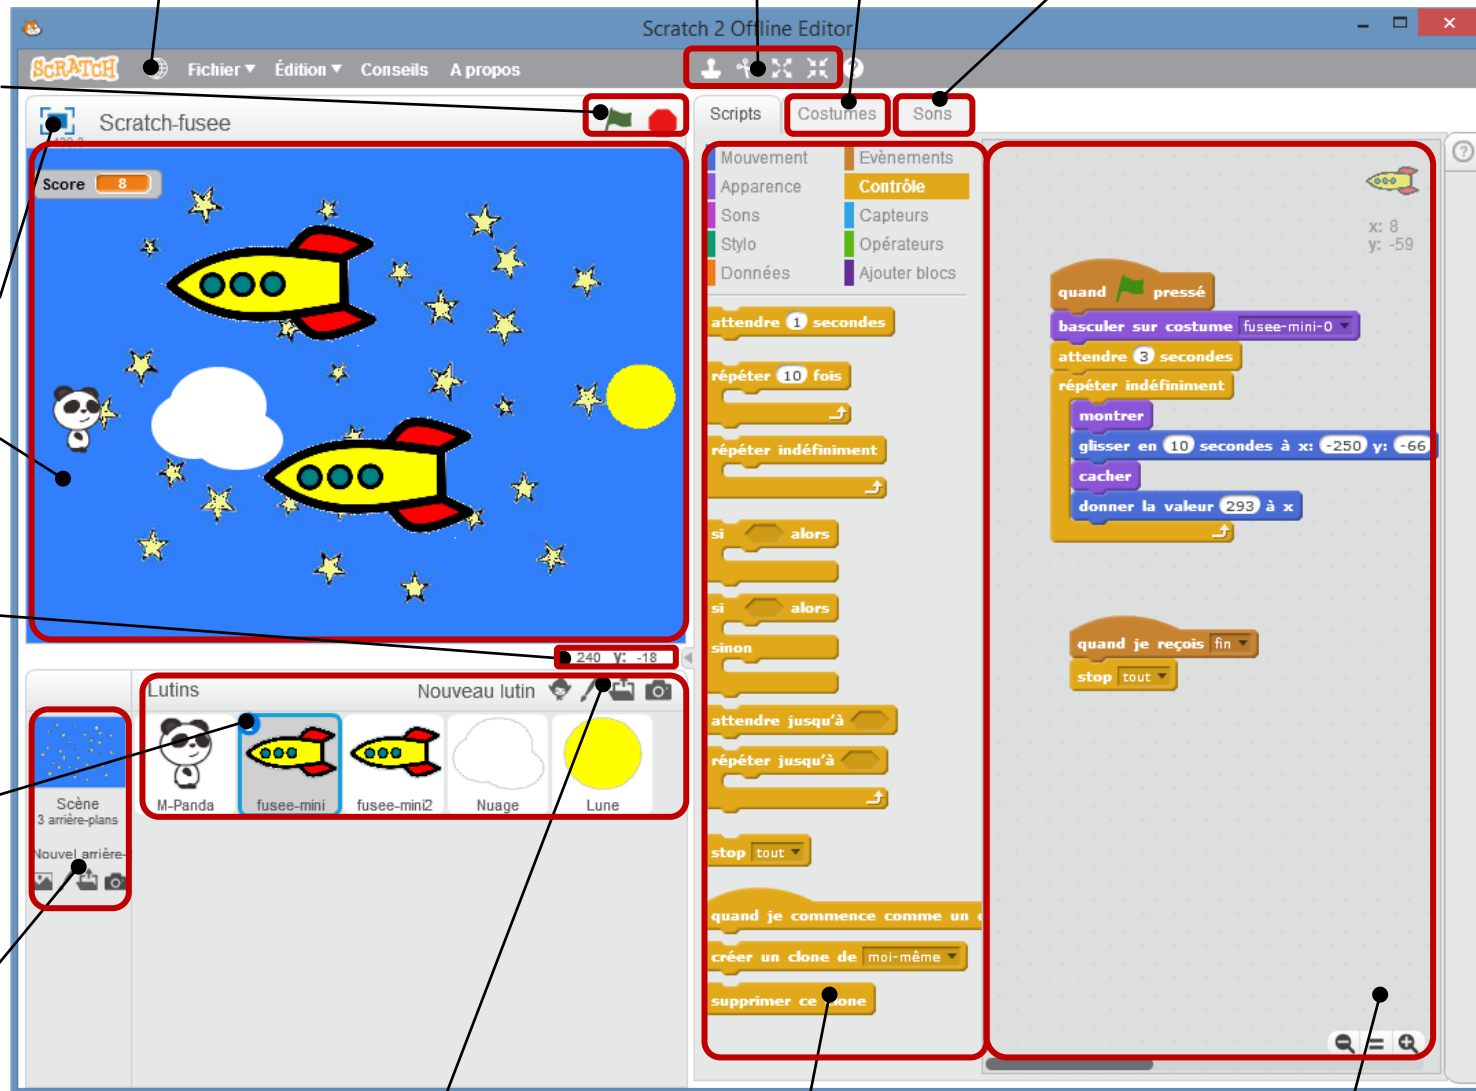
Scratch 2 Offline Editor

SCRATCH Fichier ▾ Édition ▾ Conseils A propos

Scratch-fusee

Score 8

240 y: -18

Lutins Nouveau lutin

Scène
3 arrière-plans

Nouvel arrière-

M-Panda fusee-mini fusee-mini2 Nuage Lune

Scripts Costumes Sons

Mouvement Evènements
Apparence Contrôle
Sons Capteurs
Stylo Opérateurs
Données Ajouter blocs

attendre 1 secondes

répéter 10 fois

répéter indéfiniment

si alors

si alors
sinon

attendre jusqu'à

répéter jusqu'à

stop tout

quand je commence comme un

créer un clone de moi-même

supprimer ce clone

x: 8
y: -59

quand pressé
basculer sur costume fusee-mini-0
attendre 3 secondes
répéter indéfiniment
montrer
glisser en 10 secondes à x: -250 y: -66
cacher
donner la valeur 293 à x

quand je reçois fin
stop tout